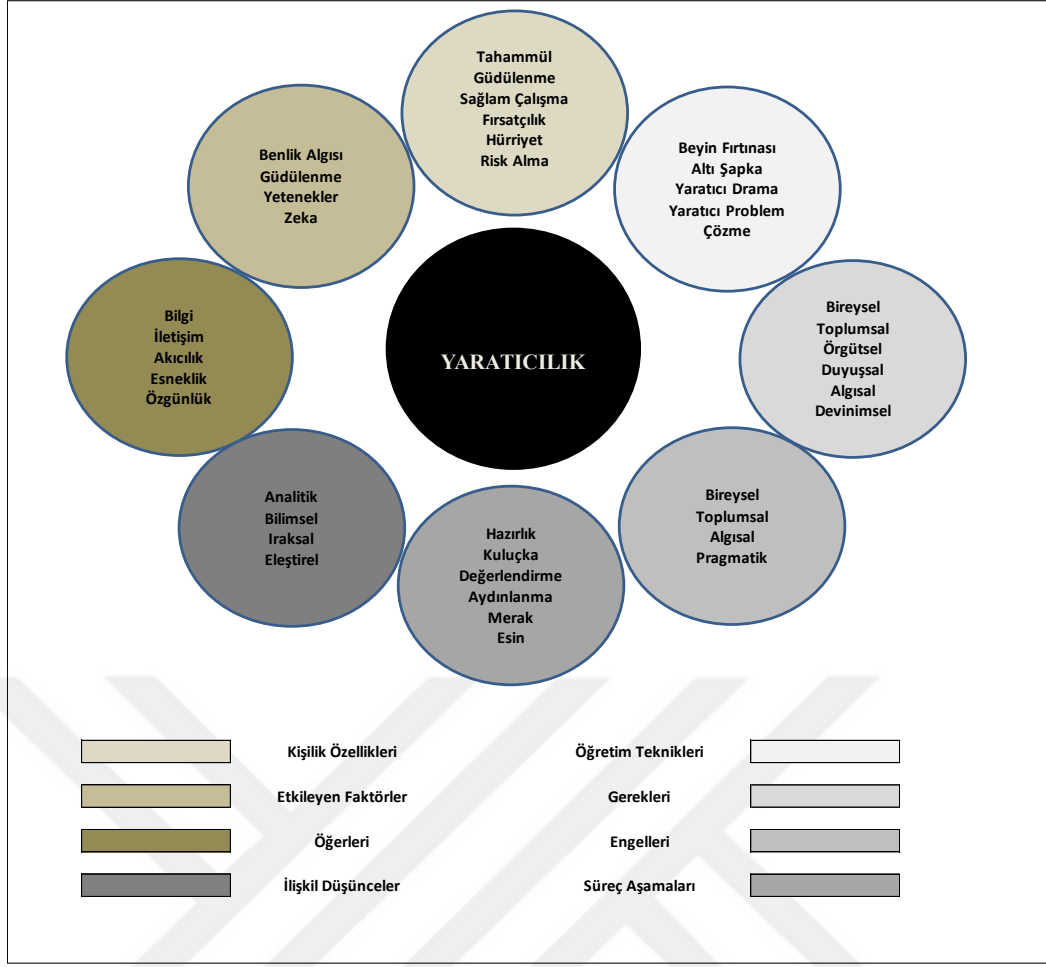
Tahammül
Güdülenme
Sağlam Çalışma
Fırsatçılık
Hürriyet
Risk Alma

Benlik Algısı
Güdülenme
Yetenekler
Zeka

Beyin Fırtınası
Altı Şapka
Yaratıcı Drama
Yaratıcı Problem Çözme

Bilgi
İletişim
Akıcılık
Esneklik
Özgünlük

YARATICILIK

Bireysel
Toplumsal
Örgütsel
Duyuşsal
Algısal
Devinimsel

Analitik
Bilimsel
Iraksal
Eleştirel

Bireysel
Toplumsal
Algısal
Pragmatik

Hazırlık
Kuluçka
Değerlendirme
Aydınlanma
Merak
Esin

Kişilik Özellikleri
Öğretim Teknikleri
Etkileyen Faktörler
Gerekleri
Öğerleri
Engelleri
İlişkil Düşünceler
Süreç Aşamaları